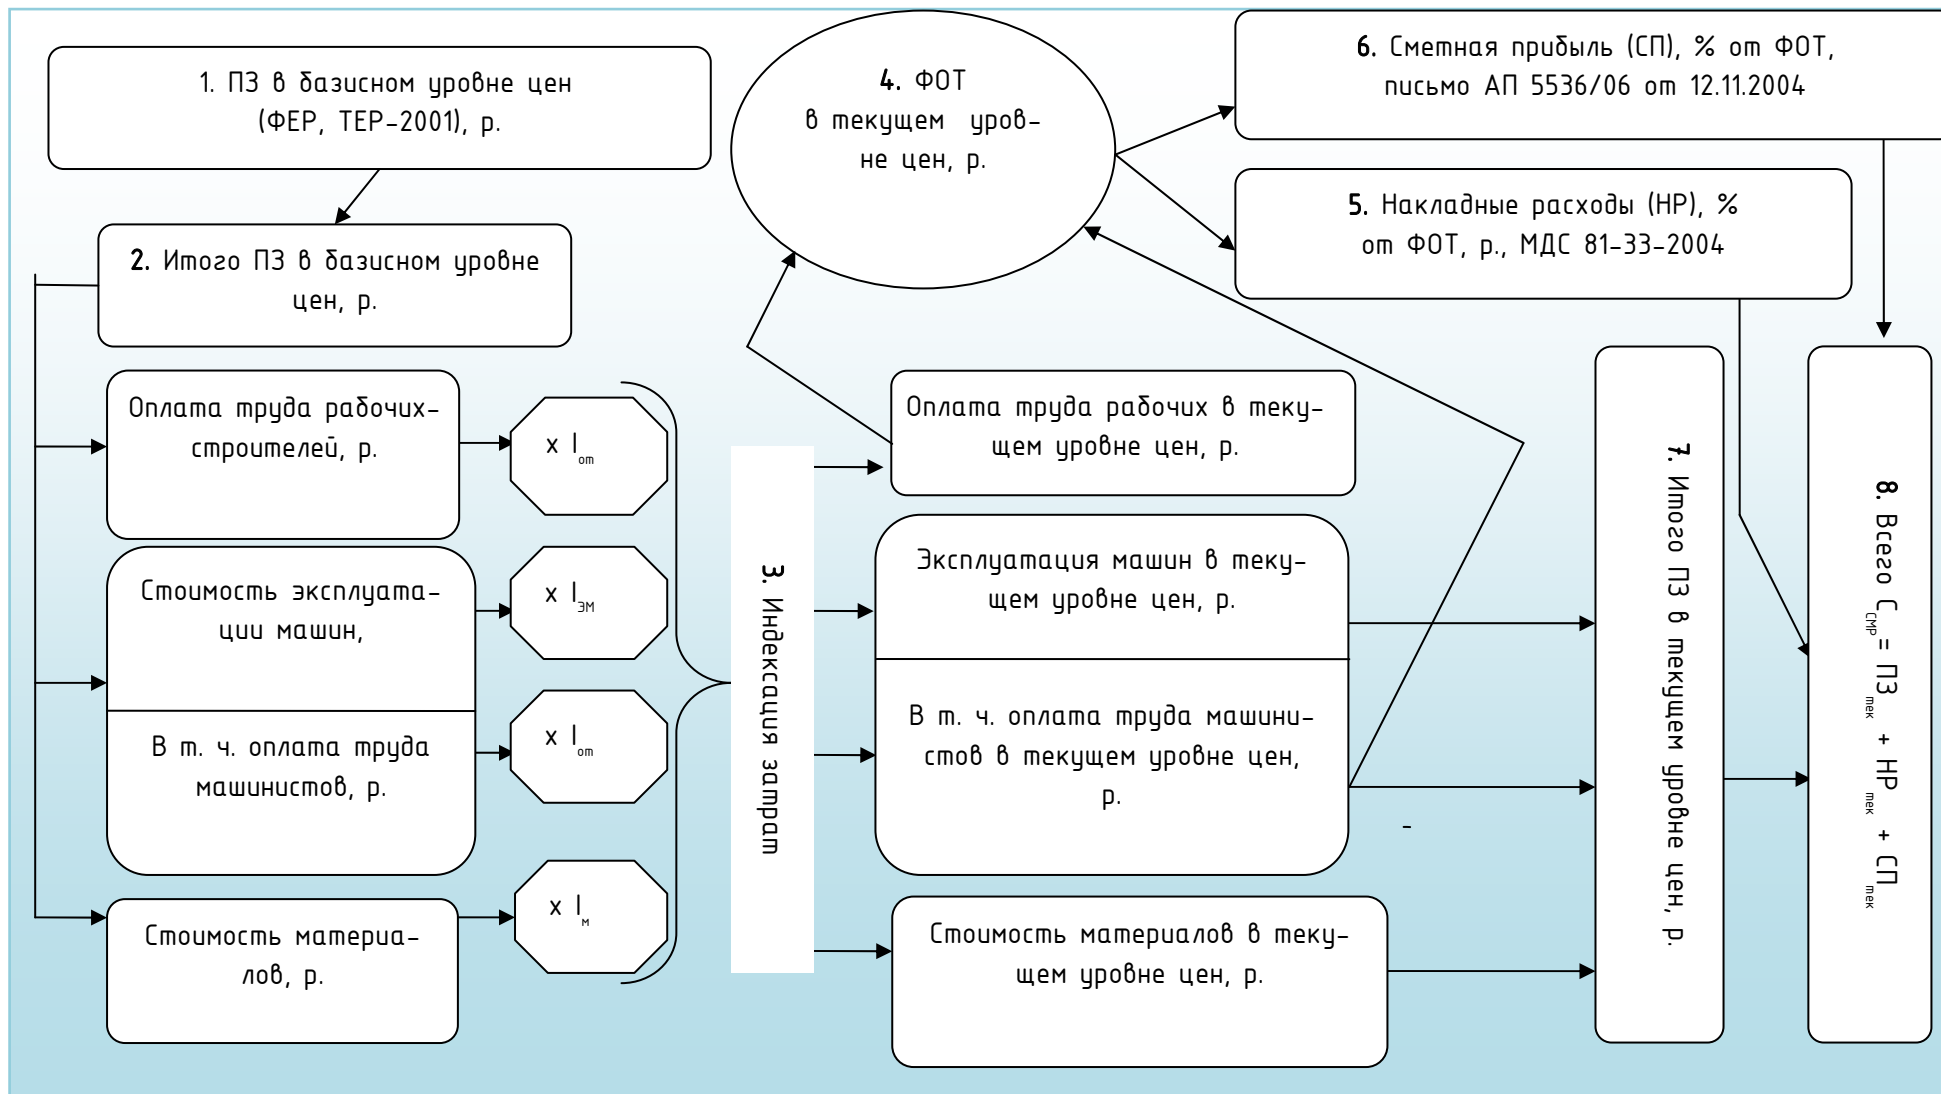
1. ПЗ в базисном уровне цен (ФЕР, ТЕР-2001), р.

4. ФОТ в текущем уровне цен, р.

6. Сметная прибыль (СП), % от ФОТ, письмо АП 5536/06 от 12.11.2004

5. Накладные расходы (НР), % от ФОТ, р., МДС 81-33-2004

2. Итого ПЗ в базисном уровне цен, р.

Оплата труда рабочих-строителей, р.

x $I_{от}$

Стоимость эксплуатации машин,

x $I_{эм}$

В т. ч. оплата труда машинистов, р.

x $I_{от}$

Стоимость материалов, р.

x $I_{м}$

3. Индексация затрат

Оплата труда рабочих в текущем уровне цен, р.

Эксплуатация машин в текущем уровне цен, р.

В т. ч. оплата труда машинистов в текущем уровне цен, р.

Стоимость материалов в текущем уровне цен, р.

7. Итого ПЗ в текущем уровне цен, р.

8. Всего $С_{смр} = ПЗ_{тек} + НР_{тек} + СП_{тек}$